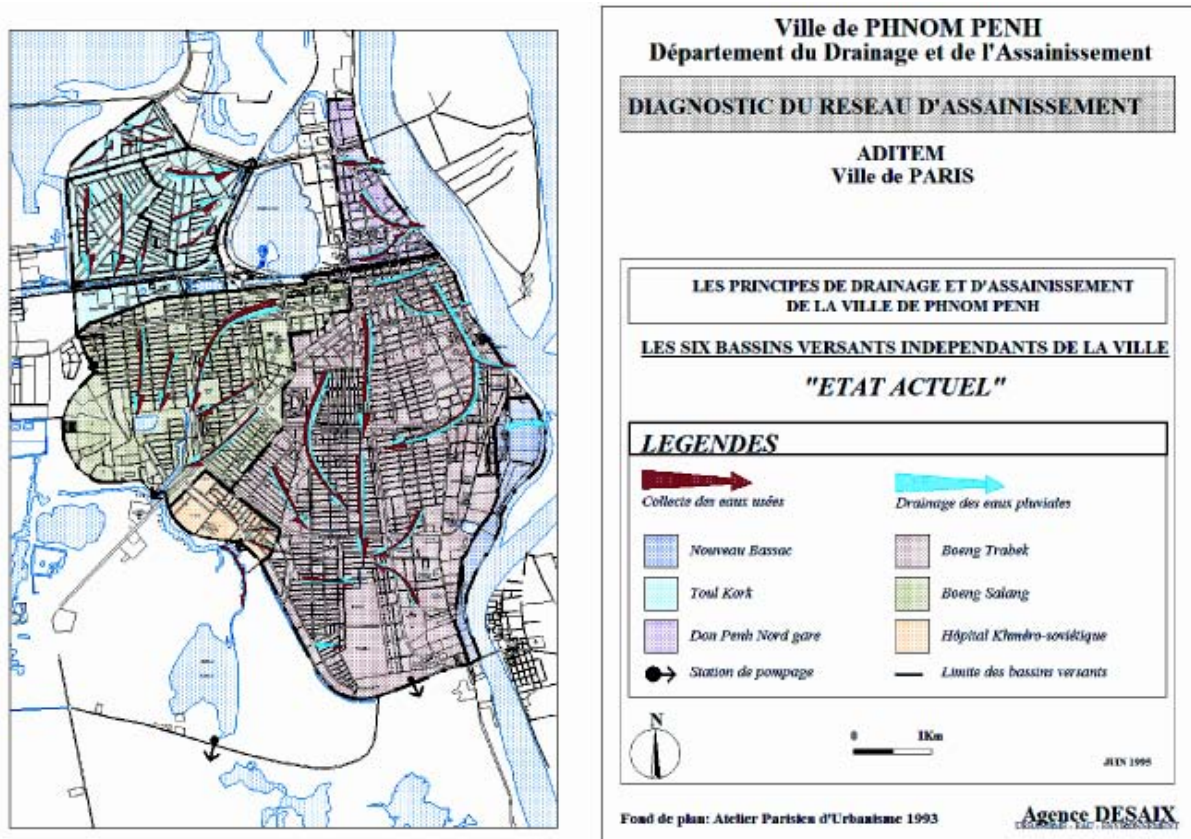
Ville de PHNOM PENH
Département du Drainage et de l'Assainissement

DIAGNOSTIC DU RESEAU D'ASSAINISSEMENT

ADITEM
Ville de PARIS

LES PRINCIPES DE DRAINAGE ET D'ASSAINISSEMENT DE LA VILLE DE PHNOM PENH

LES SIX BASSINS VERSANTS INDEPENDANTS DE LA VILLE

"ETAT ACTUEL"

LEGENDES

Collecte des eaux usées

Drainage des eaux pluviales

Nouveau Bassac

Boeng Trabek

Toul Kork

Boeng Salang

Don Penh Nord gare

Hôpital Khméro-soviétique

Station de pompage

Limite des bassins versants

N

0 1Km

JUIN 1995

Fond de plan: Atelier Parisien d'Urbanisme 1993

Agence DESAIX
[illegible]